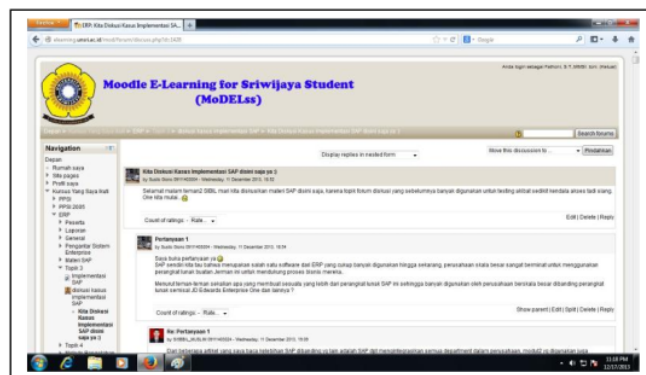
Firefox
ERP: Kita Diskusi Kasus Implementasi SA...
elearning.unsri.ac.id/mod/forum/discuss.php?d=1420
Google

Anda login sebagai Fathoni, S.T. MMSI. Ilkm. (Keluar)

Moodle E-Learning for Sriwijaya Student
(MoDELss)

ERP ► Topic 3 ► Diskusi kasus implementasi SAP ► Kita Diskusi Kasus Implementasi SAP disini saja ya :)

Search forums

Navigation

Depan
Rumah saya
Site pages
Profil saya
Kursus Yang Saya Ikuti
PPSI
PPSI 2005
ERP
Peserta
Laporan
General
Pengantar Sistem Enterprise
Materi SAP
Topik 3
Implementasi SAP
Diskusi kasus implementasi SAP
Kita Diskusi Kasus Implementasi SAP disini saja ya :)
Topik 4

Display replies in nested form

Move this discussion to...
Pindahkan

Kita Diskusi Kasus Implementasi SAP disini saja ya :)
by Sukis Wahyuni 09011400024 - Wednesday, 11 December 2013, 18:42

Selamat malam teman2 SIBIL mari kita diskusikan materi SAP disini saja, karena topik forum diskusi yang sebelumnya banyak digunakan untuk testing akibat sedikit kendala akses tadi siang. Ore kita mulai.

Count of ratings: - Rate...
Edit | Delete | Reply

Pertanyaan 1
by Sukis Wahyuni 09011400024 - Wednesday, 11 December 2013, 18:54

Saya buka pertanyaan ya
SAP sendiri nila bau bahwa merupakan salah satu software dari ERP yang cukup banyak digunakan hingga sekarang, perusahaan inkala besar sangat berminat untuk menggunakan perangkat lunak buatan Jerman ini sebab mendukung proses bisnis mereka.

Menurut teman-teman sesakan apa yang membuat sesuatu yang lebih dari perangkat lunak SAP ini sehingga banyak digunakan oleh perusahaan berskala besar dibanding perangkat lunak semisal JD Edwards Enterprise One dan lainnya ?

Count of ratings: - Rate...
Show parent | Edit | Split | Delete | Reply

Re: Pertanyaan 1
by SIBBIL_BUDI 09011400024 - Wednesday, 11 December 2013, 19:00

Dari beberapa artikel yang saya baca kelebihan SAP dibanding yg lain adalah SAP dpt mengintegrasikan semua department dalam perusahaan. modul2 yg digunakan juga

11:18 PM
12/17/2013